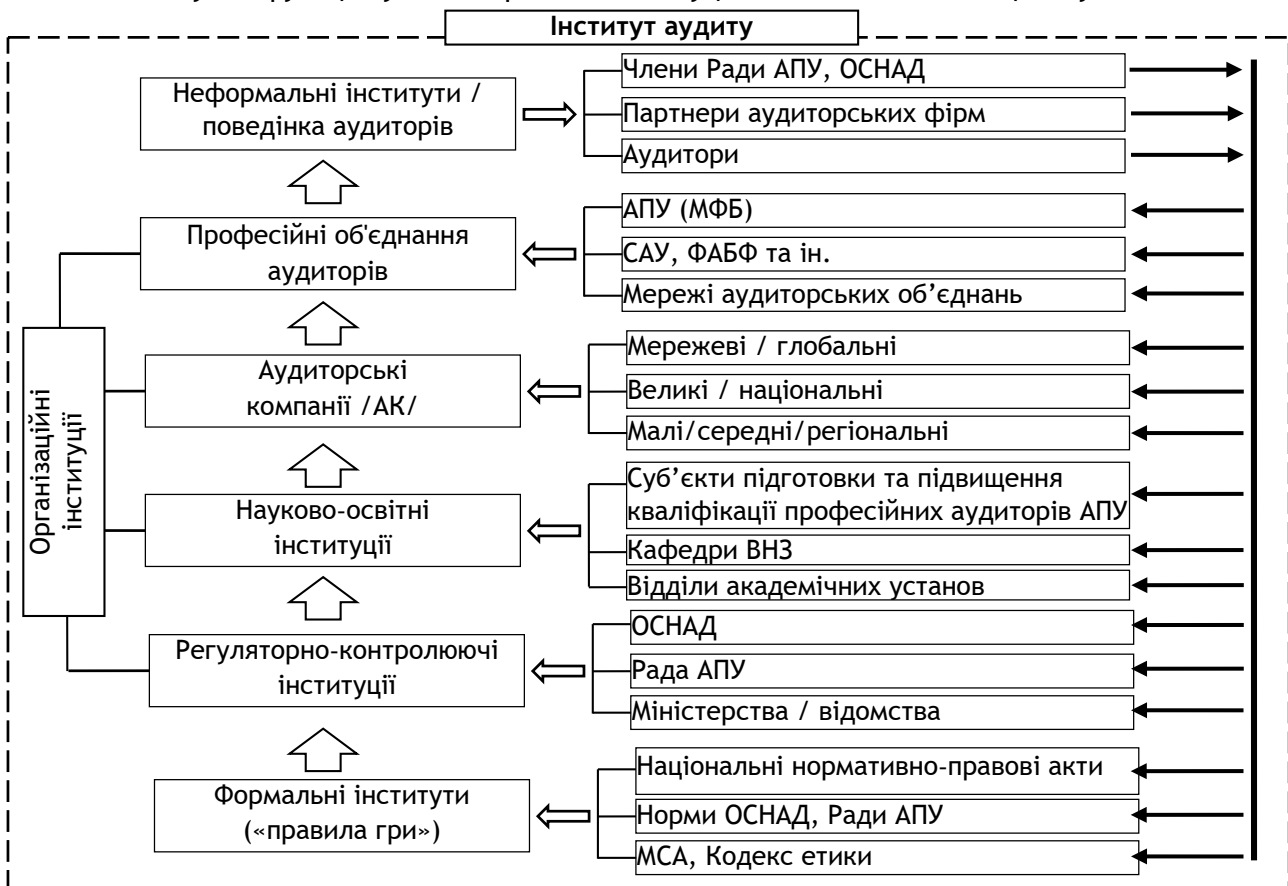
Інститут аудиту

Неформальні інститути / поведінка аудиторів

Члени Ради АПУ, ОСНАД

Партнери аудиторських фірм

Аудитори

Професійні об'єднання аудиторів

АПУ (МФБ)

САУ, ФАБФ та ін.

Мережі аудиторських об'єднань

Аудиторські компанії /АК/

Мережеві / глобальні

Великі / національні

Малі/середні/регіональні

Науково-освітні інституції

Суб'єкти підготовки та підвищення кваліфікації професійних аудиторів АПУ

Кафедри ВНЗ

Відділи академічних установ

Регуляторно-контролюючі інституції

ОСНАД

Рада АПУ

Міністерства / відомства

Формальні інститути («правила гри»)

Національні нормативно-правові акти

Норми ОСНАД, Ради АПУ

МСА, Кодекс етики

Організаційні інституції